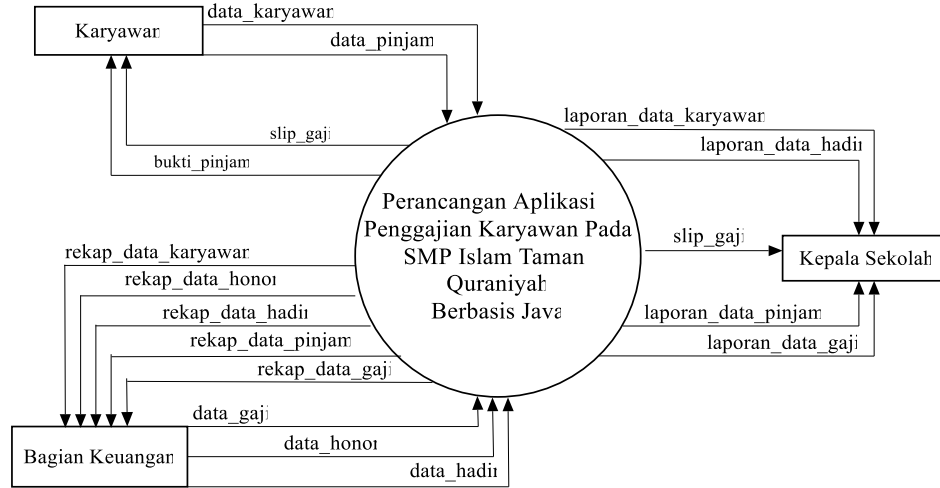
Karyawan

data_karyawan

data_pinjam

slip_gaji

bukti_pinjam

laporan_data_karyawan

laporan_data_hadir

Perancangan Aplikasi Penggajian Karyawan Pada SMP Islam Taman Quraniyah Berbasis Java

slip_gaji

Kepala Sekolah

rekap_data_karyawan

rekap_data_honor

rekap_data_hadir

rekap_data_pinjam

rekap_data_gaji

laporan_data_pinjam

laporan_data_gaji

data_gaji

data_honor

data_hadir

Bagian Keuangan